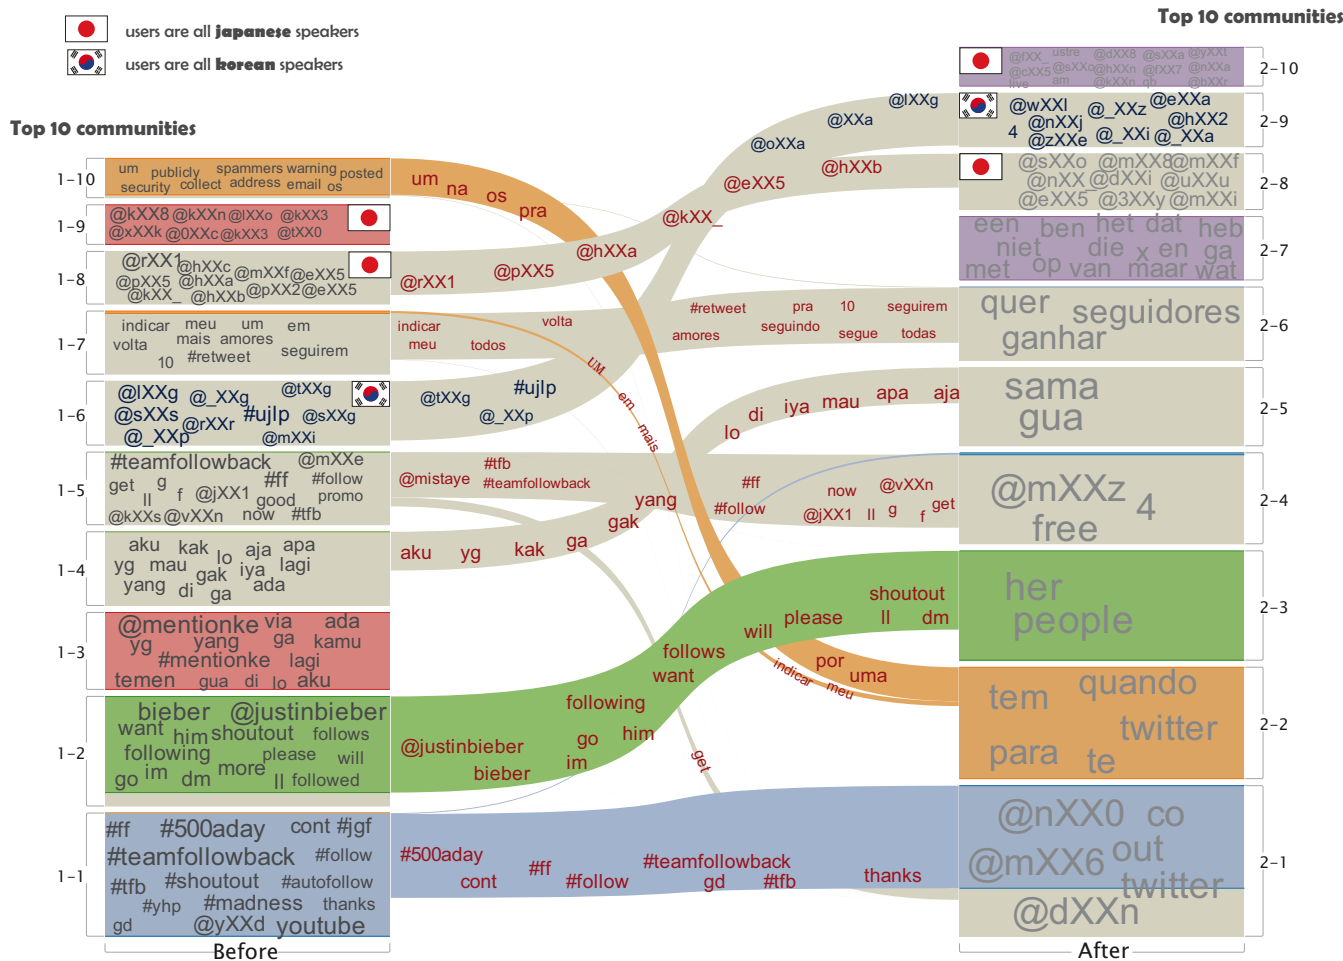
users are all japanese speakers
users are all korean speakers

Top 10 communities

Top 10 communities

1–10 um publicly spammers warning posted security collect address email os
1–9 @kXX8 @kXXn @lXXo @kXX3 @xXXk @0XXc @kXX3 @tXX0
1–8 @rXX1 @hXXc @mXXf @eXX5 @pXX5 @hXXa @kXX_ @hXXb @pXX2 @eXX5
1–7 indicar meu um em volta mais amores 10 #retweet seguirem
1–6 @lXXg @_XXg @tXXg @sXXs @rXXr #ujlp @sXXg @_XXp @mXXi
1–5 #teamfollowback @mXXe get g #ff #follow ll f @jXX1 good promo @kXXs @vXXn now #ftb
1–4 aku kak lo aja apa yg mau gak iya lagi yang di ga ada
1–3 @mentionke via ada yg yang ga kamu #mentionke lagi temen gua di lo aku
1–2 bieber @justinbieber want him shoutout follows following please will go im dm more ll followed
1–1 #ff #500aday cont #jgf #teamfollowback #follow #tfb #shoutout #autofollow #yhp #madness thanks gd @yXXd youtube

Before

um na os pra @hXXa @rXX1 @pXX5 @kXX_ @eXX5 @hXXb @oXXa @XXa @lXXg
indicar meu todos volta #retweet pra 10 seguirem amores seguindo segue todas
um em mais
@tXXg #ujlp @_XXp
lo di iya mau apa aja
@mistaye #tfb #teamfollowback yang gak #ff #follow now @vXXn @jXX1 ll g f get
aku yg kak ga
shoutout will please ll dm follows want following go him im
por uma indicar meu
@justinbieber bieber
get
#500aday cont #ff #follow #teamfollowback gd #tfb thanks

2–10 @fXX_ ustre @dXX8 @sXXa @yXXt @cXX5 @sXXo @hXXn @fXX7 @nXXa live am @kXXn gh @bXXr
2–9 @wXXl @_XXz @eXXa @nXXj @hXX2 4 @zXXe @_XXi @_XXa
2–8 @sXXo @mXX8 @mXXf @nXX @dXXi @uXXu @eXX5 @3XXy @mXXi
2–7 een ben het dat heb niet die x en ga met op van maar wat
2–6 quer seguidores ganhar
2–5 sama gua
2–4 @mXXz 4 free
2–3 her people
2–2 tem quando twitter para te
2–1 @nXX0 co @mXX6 out twitter @dXXn

After